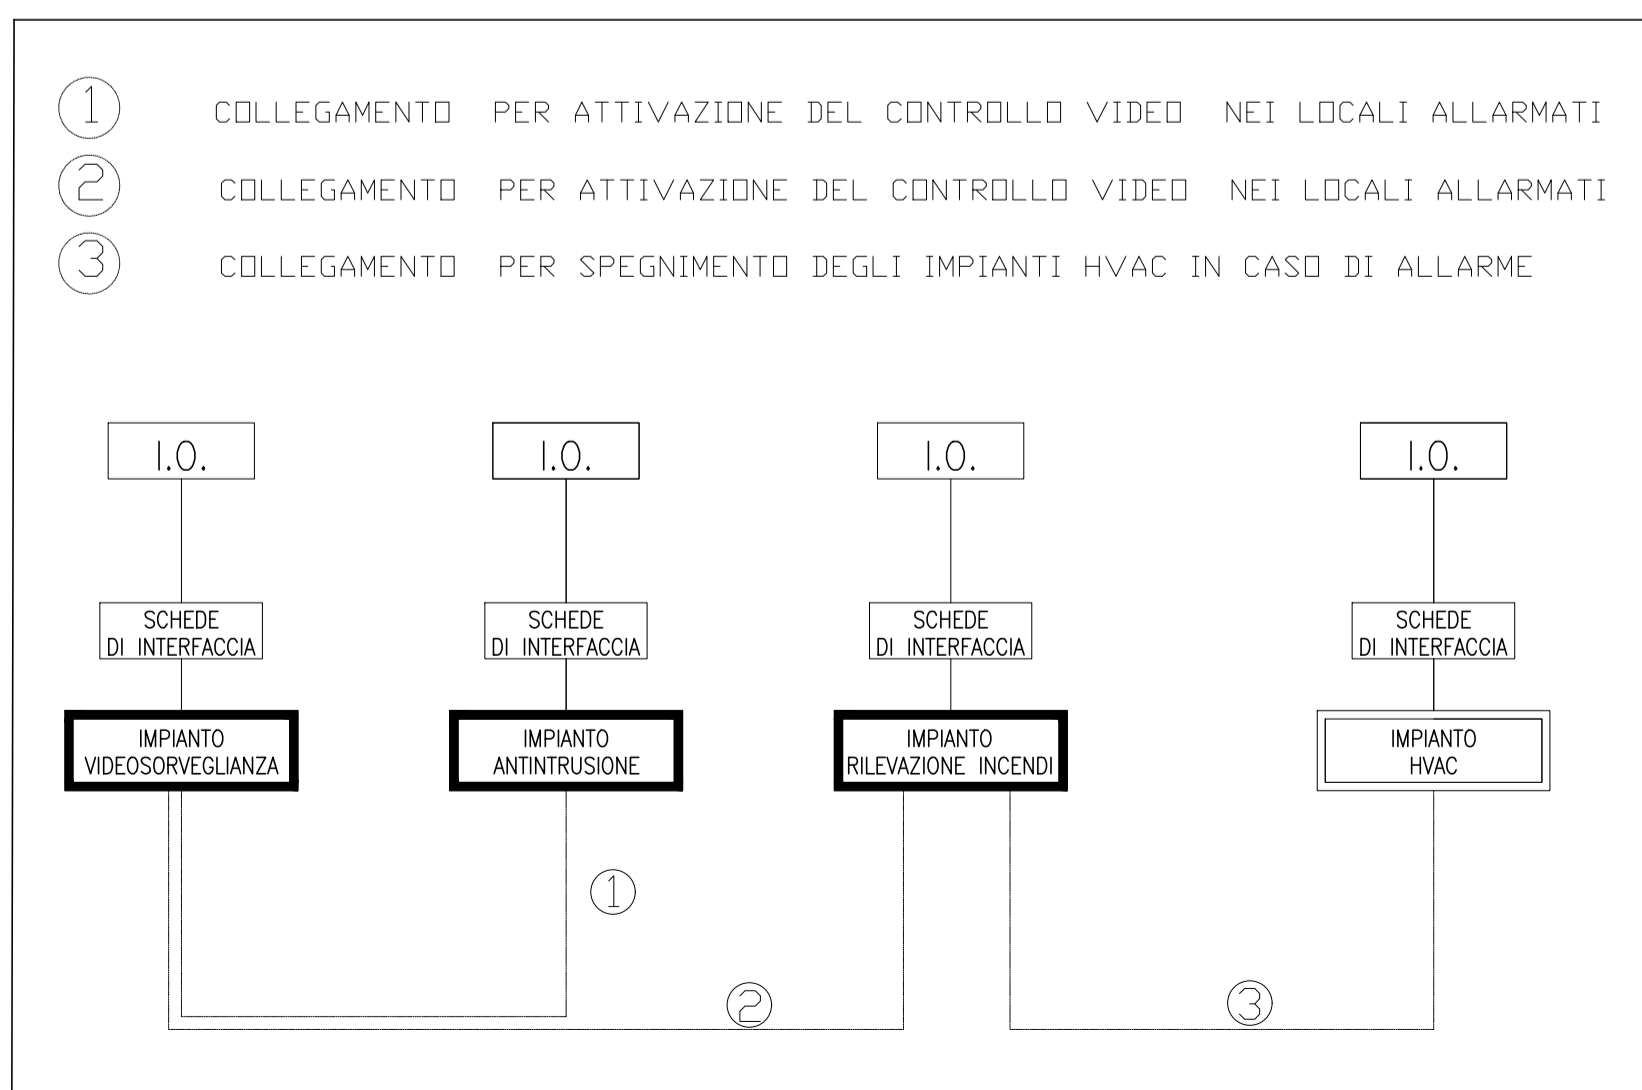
1 COLLEGAMENTO PER ATTIVAZIONE DEL CONTROLLO VIDEO NEI LOCALI ALLARMATI
2 COLLEGAMENTO PER ATTIVAZIONE DEL CONTROLLO VIDEO NEI LOCALI ALLARMATI
3 COLLEGAMENTO PER SPEGNIMENTO DEGLI IMPIANTI HVAC IN CASO DI ALLARME

I.O.
I.O.
I.O.
I.O.

SCHEDE DI INTERFACCIA
SCHEDE DI INTERFACCIA
SCHEDE DI INTERFACCIA
SCHEDE DI INTERFACCIA

IMPIANTO VIDEOSORVEGLIANZA
IMPIANTO ANTINTRUSIONE
IMPIANTO RILEVAZIONE INCENDI
IMPIANTO HVAC

1
2
3